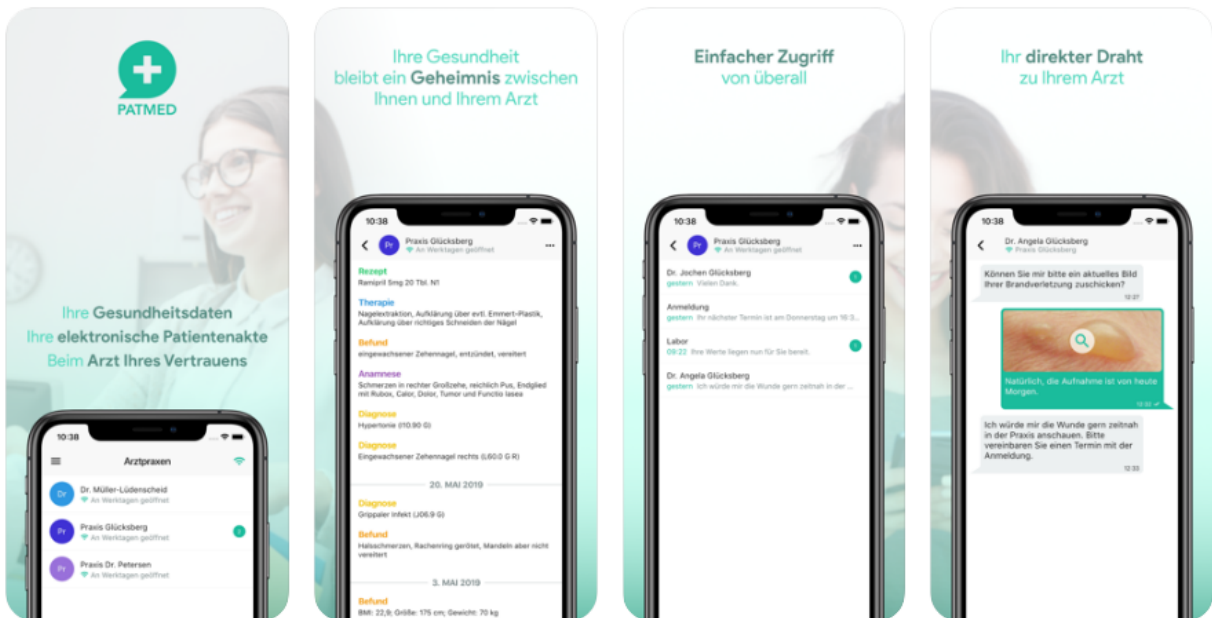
PATMED

Ihre Gesundheitsdaten
Ihre elektronische Patientenakte
Beim Arzt Ihres Vertrauens

10:38

Arztpraxen

Dr. Müller-Lüdenscheid
An Werktagen geöffnet

Praxis Glücksberg
An Werktagen geöffnet

Praxis Dr. Petersen
An Werktagen geöffnet

Ihre Gesundheit bleibt ein Geheimnis zwischen Ihnen und Ihrem Arzt

10:38

Praxis Glücksberg
An Werktagen geöffnet

Rezept
Ramipril 5mg 20 Tbl. N1

Therapie
Nagelextraktion, Aufklärung über evtl. Emmert-Plastik, Aufklärung über richtiges Schneiden der Nägel

Befund
eingewachsener Zehennagel, entzündet, vereitert

Anamnese
Schmerzen in rechter Großzehe, reichlich Pus, Endglied mit Rubox, Calor, Dolor, Tumor und Functio laesa

Diagnose
Hypertonie (I10.90 G)

Diagnose
Eingewachsener Zehennagel rechts (L60.0 G R)

20. MAI 2019

Diagnose
Grippaler Infekt (J06.9 G)

Befund
Halsschmerzen, Rachenring gerötet, Mandeln aber nicht vereitert

3. MAI 2019

Befund
BMI: 22,9; Größe: 175 cm; Gewicht: 70 kg

Einfacher Zugriff von überall

10:38

Praxis Glücksberg
An Werktagen geöffnet

Dr. Jochen Glücksberg
gestern Vielen Dank.

Anmeldung
gestern Ihr nächster Termin ist am Donnerstag um 16:3...

Labor
09:22 Ihre Werte liegen nun für Sie bereit.

Dr. Angela Glücksberg
gestern Ich würde mir die Wunde gern zeitnah in der ...

Ihr direkter Draht zu Ihrem Arzt

10:38

Dr. Angela Glücksberg
Praxis Glücksberg

Können Sie mir bitte ein aktuelles Bild Ihrer Brandverletzung zuschicken?
12:07

Natürlich, die Aufnahme ist von heute Morgen.
12:32

Ich würde mir die Wunde gern zeitnah in der Praxis anschauen. Bitte vereinbaren Sie einen Termin mit der Anmeldung.
12:33